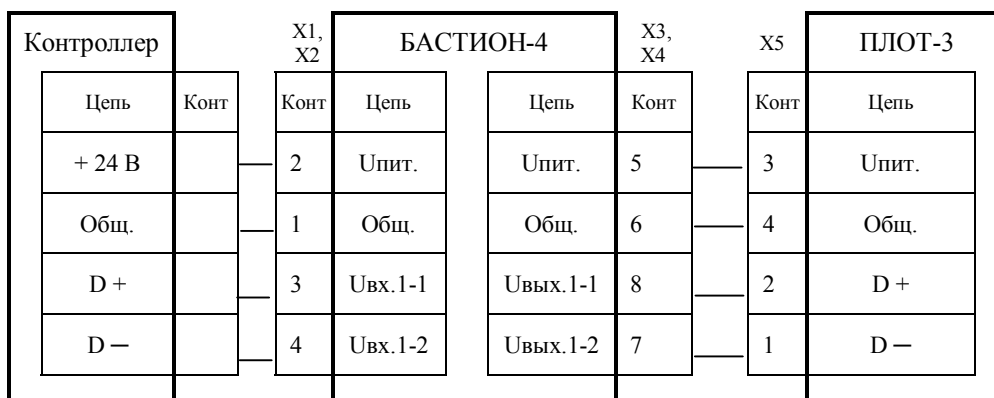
| Контроллер | | X1, X2 | БАСТИОН-4 | | X3, X4 | X5 | ПЛОТ-3 |
|---|---|---|---|---|---|---|---|
| Цепь | Конт | Конт | Цепь | Цепь | Конт | Конт | Цепь |
| + 24 В | | 2 | Uпит. | Uпит. | 5 | 3 | Uпит. |
| Общ. | | 1 | Общ. | Общ. | 6 | 4 | Общ. |
| D + | | 3 | Uвх.1-1 | Uвых.1-1 | 8 | 2 | D + |
| D – | | 4 | Uвх.1-2 | Uвых.1-2 | 7 | 1 | D – |